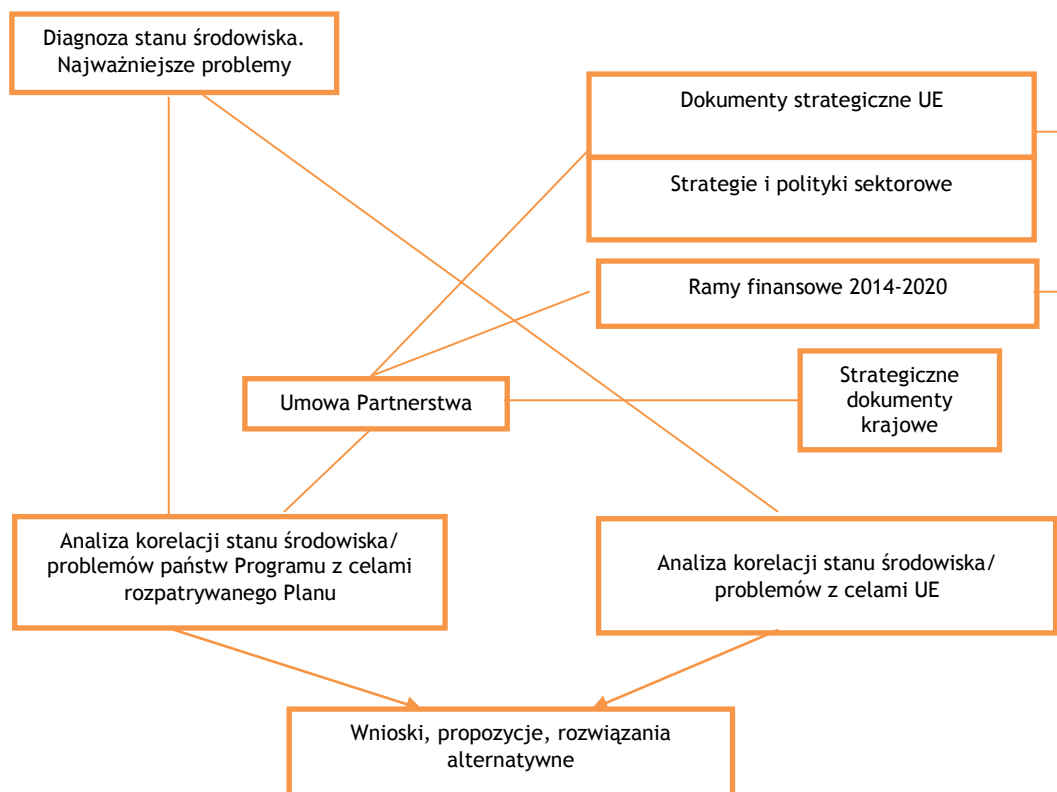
Diagnoza stanu środowiska. Najważniejsze problemy

Dokumenty strategiczne UE

Strategie i polityki sektorowe

Ramy finansowe 2014-2020

Umowa Partnerstwa

Strategiczne dokumenty krajowe

Analiza korelacji stanu środowiska/ problemów państw Programu z celami rozpatrywanego Planu

Analiza korelacji stanu środowiska/ problemów z celami UE

Wnioski, propozycje, rozwiązania alternatywne